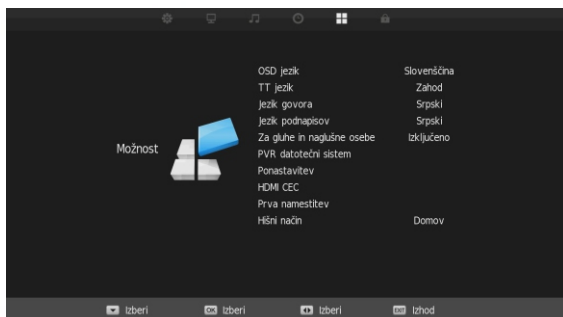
Možnost

| | |
|---|---|
| OSD jezik | Slovenščina |
| TT jezik | Zahod |
| Jezik govora | Srpski |
| Jezik podnapisov | Srpski |
| Za gluhe in naglušne osebe | Izključeno |
| PVR datotečni sistem | |
| Ponastavitev | |
| HDMI CEC | |
| Prva namestitev | |
| Hišni način | Domov |

Izberi OK Izberi Izberi EXIT Izhod